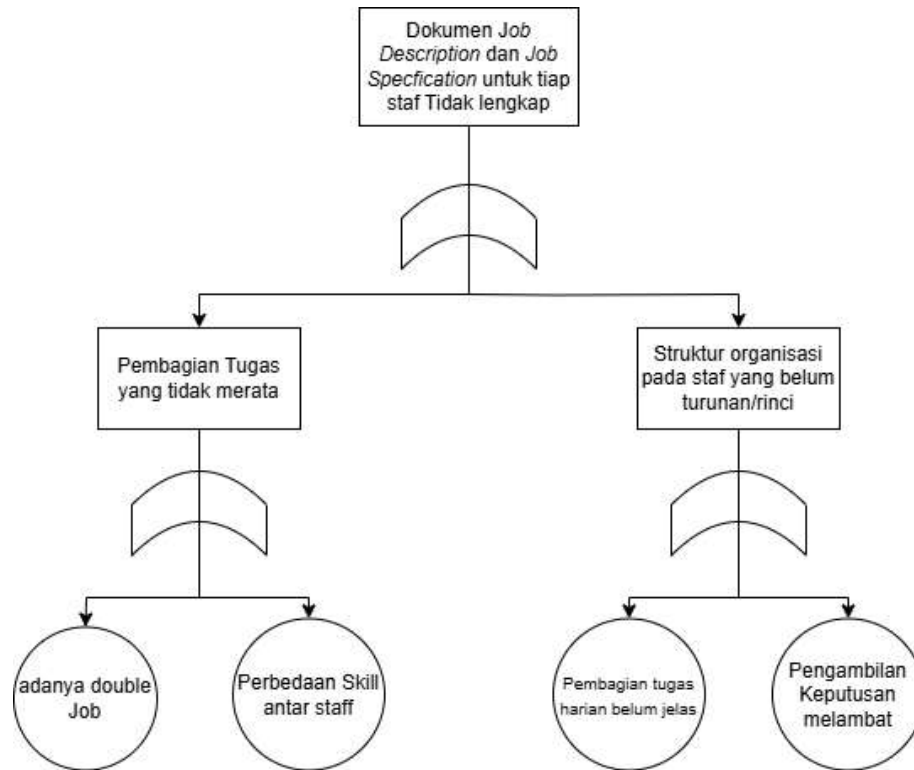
Dokumen Job Description dan Job Specfication untuk tiap staf Tidak lengkap

Pembagian Tugas yang tidak merata

Struktur organisasi pada staf yang belum turunan/rinci

adanya double Job

Perbedaan Skill antar staff

Pembagian tugas harian belum jelas

Pengambilan Keputusan melambat